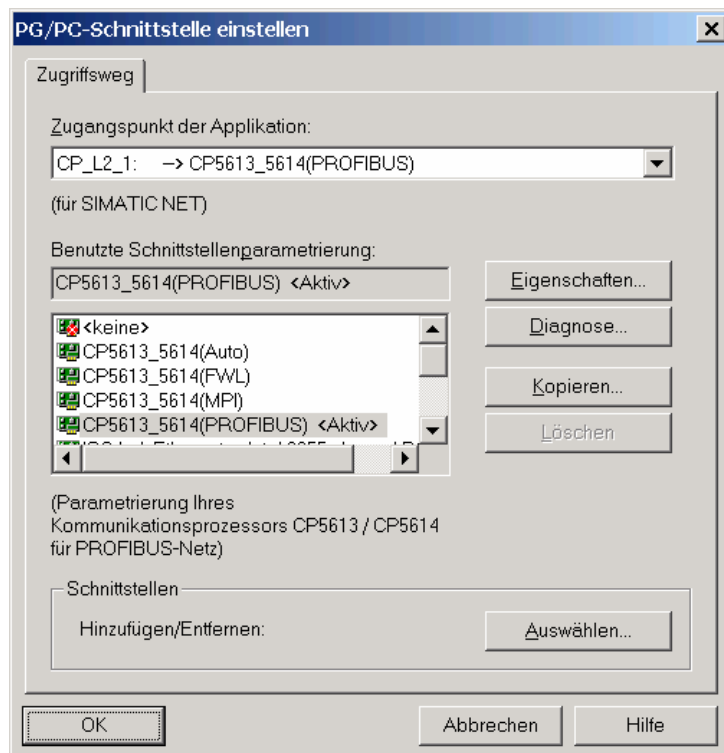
PG/PC-Schnittstelle einstellen

Zugriffsweg

Zugangspunkt der Applikation:

CP_L2_1: --> CP5613_5614(PROFIBUS)

(für SIMATIC NET)

Benutzte Schnittstellenparametrierung:

CP5613_5614(PROFIBUS) <Aktiv>

Eigenschaften...

<keine>
CP5613_5614(Auto)
CP5613_5614(FWL)
CP5613_5614(MPI)
CP5613_5614(PROFIBUS) <Aktiv>
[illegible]

Diagnose...

Kopieren...

Löschen

(Parametrierung Ihres Kommunikationsprozessors CP5613 / CP5614 für PROFIBUS-Netz)

Schnittstellen

Hinzufügen/Entfernen:

Auswählen...

OK

Abbrechen

Hilfe